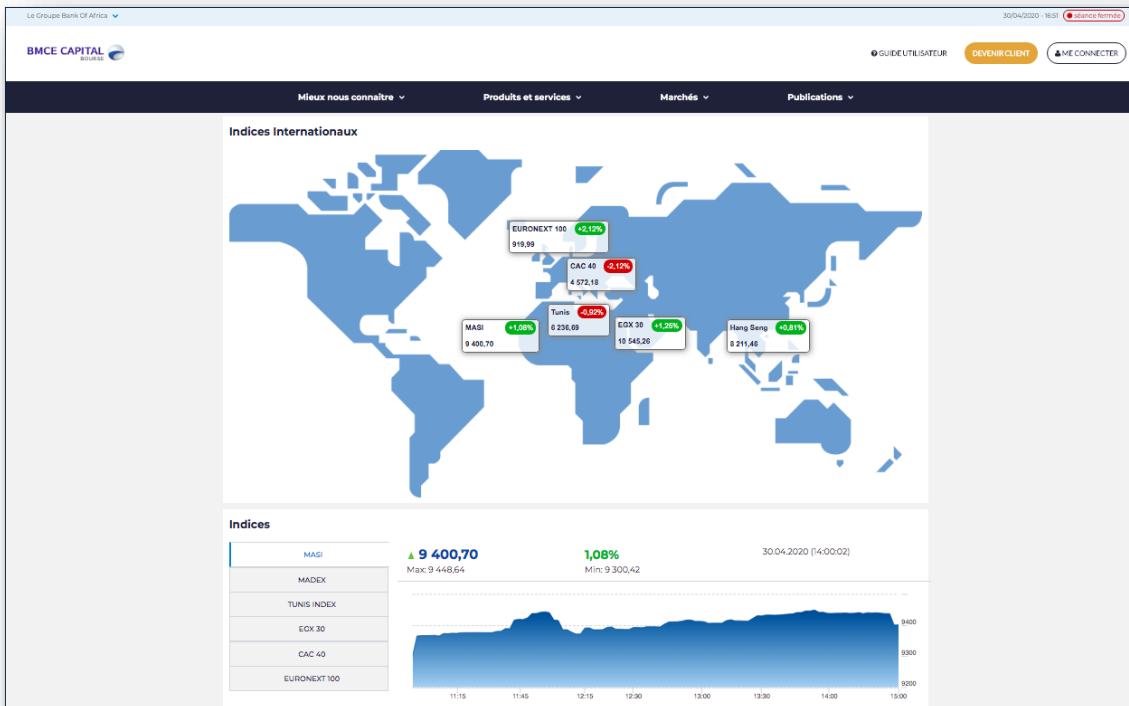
Le Groupe Bank Of Africa

30/04/2020 - 18:51 séance fermée

BMCE CAPITAL BOURSE

GUIDE UTILISATEUR DEVENIR CLIENT ME CONNECTER

Mieux nous connaître Produits et services Marchés Publications

Indices Internationaux

EURONEXT 100 +2,12% 919,99

CAC 40 -2,12% 4 572,18

Tunis -0,92% 6 236,69

MASI +1,08% 9 400,70

EGX 30 +1,25% 10 545,26

Hang Seng +0,81% 8 211,46

Indices

MASI
MADEX
TUNIS INDEX
EGX 30
CAC 40
EURONEXT 100

9 400,70
Max: 9 448,64

1,08%
Min: 9 300,42

30.04.2020 (14:00:02)

9400
9300
9200

11:15 11:45 12:15 12:30 13:00 13:30 14:00 15:00